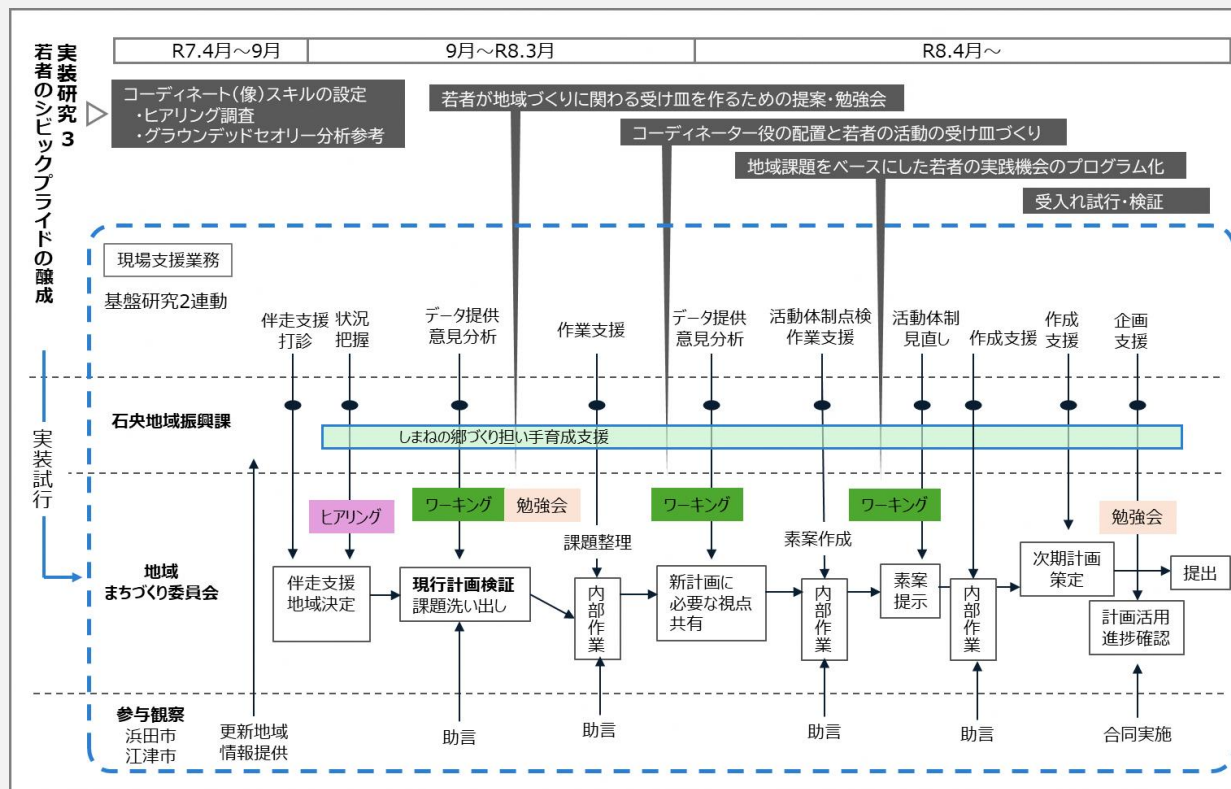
実装研究3 若者のシビックプライドの醸成

| R7.4月～9月 | 9月～R8.3月 | R8.4月～ |
|---|---|---|

コーディネート(像)スキルの設定
・ヒアリング調査
・グラウンデッドセオリー分析参考

若者が地域づくりに関わる受け皿を作るための提案・勉強会

コーディネーター役の配置と若者の活動の受け皿づくり

地域課題をベースにした若者の実践機会のプログラム化

受入れ試行・検証

現場支援業務

基盤研究2連動

伴走支援打診 状況把握 データ提供意見分析 作業支援 データ提供意見分析 活動体制点検作業支援 活動体制見直し 作成支援 作成支援 企画支援

実装試行

石央地域振興課

しまねの郷づくり担い手育成支援

ヒアリング ワーキング 勉強会 課題整理 ワーキング 素案作成 ワーキング 勉強会

地域まちづくり委員会

伴走支援地域決定

現行計画検証 課題洗い出し

内部作業

新計画に必要な視点共有

内部作業

素案提示

内部作業

次期計画策定

提出

計画活用進捗確認

参与観察 浜田市 江津市

更新地域情報提供

助言 助言 助言 助言 合同実施